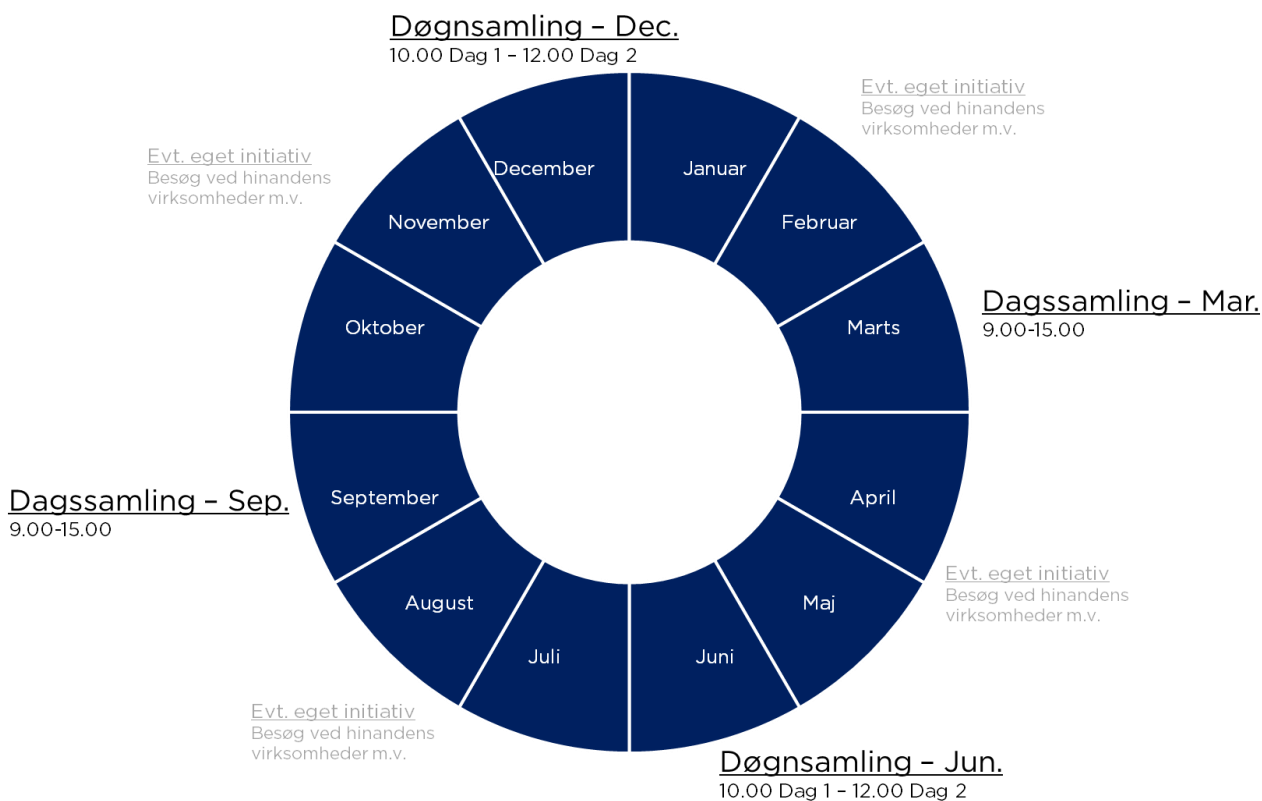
Døgnsamling – Dec.
10.00 Dag 1 – 12.00 Dag 2

Evt. eget initiativ
Besøg ved hinandens virksomheder m.v.

Evt. eget initiativ
Besøg ved hinandens virksomheder m.v.

December
Januar
November
Februar
Oktober
Marts

Dagssamling – Mar.
9.00-15.00

Dagssamling – Sep.
9.00-15.00

September
April
August
Maj
Juli
Juni

Evt. eget initiativ
Besøg ved hinandens virksomheder m.v.

Evt. eget initiativ
Besøg ved hinandens virksomheder m.v.

Døgnsamling – Jun.
10.00 Dag 1 – 12.00 Dag 2